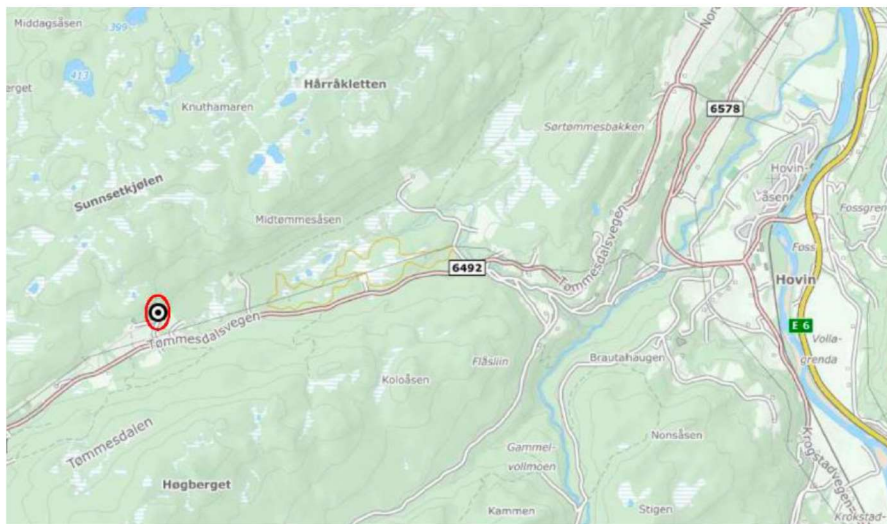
Middagsåsen
399
erget
413
Knuthamaren
Hårråkletten
Sunnsetkjølen
Midtømmesåsen
Sørtømmesbakken
6578
Nor
Hovin-
åsen
Fossgren
Foss
Hovin
6492
Tømmesdalsvegen
Tømmesdalsvegen
E 6
Volla-
grenda
Brautahaugen
Flåsliin
Koloåsen
Tømmesdalen
Gammel-
vollmoen
Nonsåsen
Krogstadvegen
Høgberget
Kammen
Stigen
Krokstad